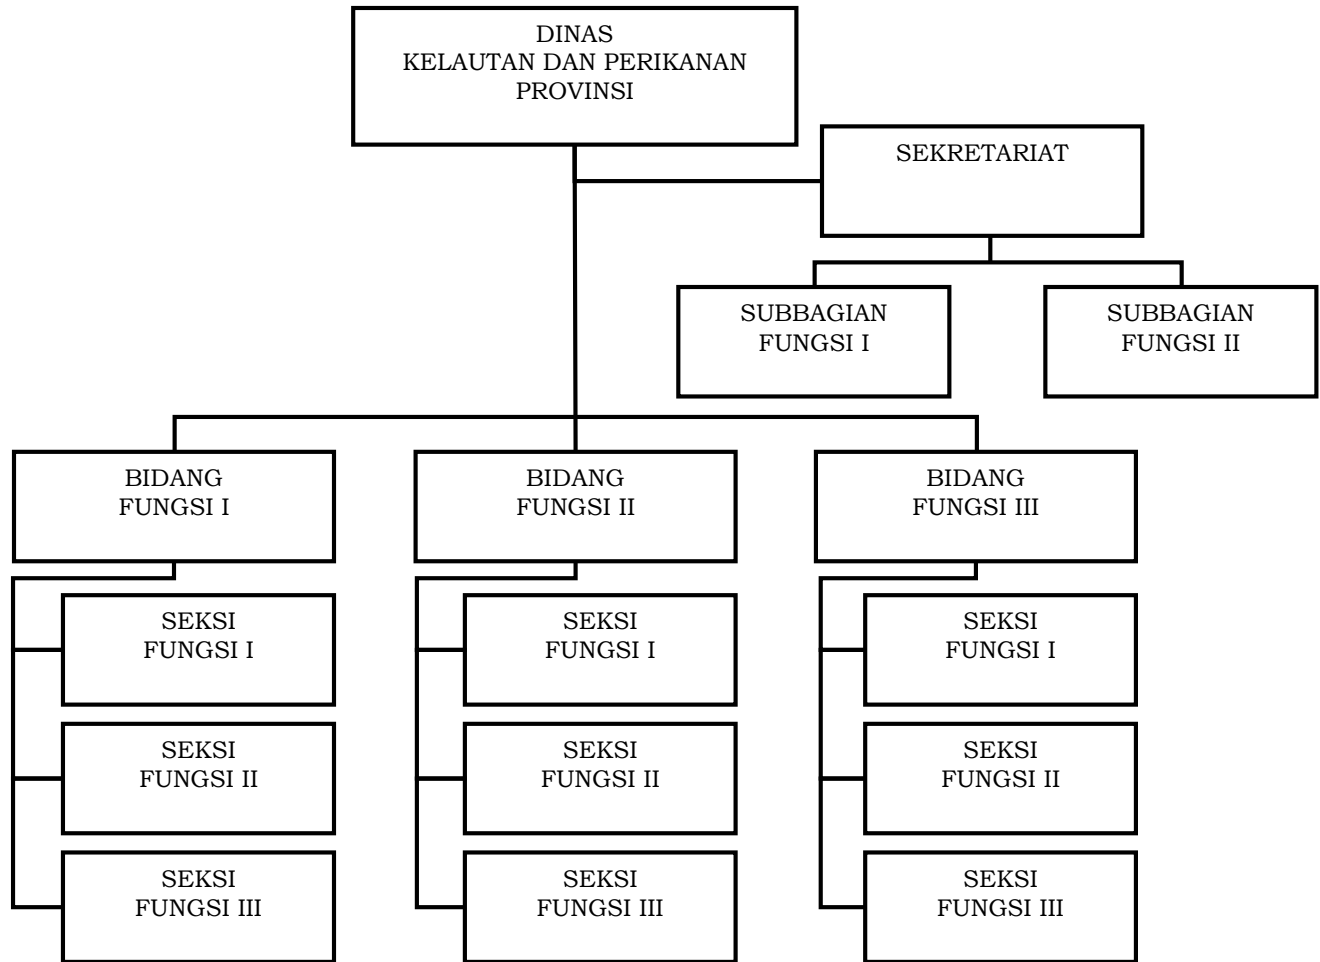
DINAS
KELAUTAN DAN PERIKANAN
PROVINSI

SEKRETARIAT

SUBBAGIAN
FUNGSI I

SUBBAGIAN
FUNGSI II

BIDANG
FUNGSI I

SEKSI
FUNGSI I

SEKSI
FUNGSI II

SEKSI
FUNGSI III

BIDANG
FUNGSI II

SEKSI
FUNGSI I

SEKSI
FUNGSI II

SEKSI
FUNGSI III

BIDANG
FUNGSI III

SEKSI
FUNGSI I

SEKSI
FUNGSI II

SEKSI
FUNGSI III